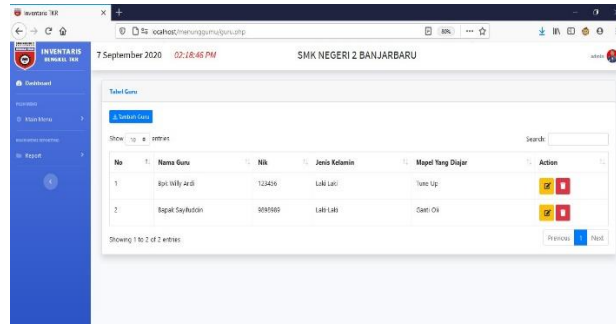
Inventaris TKR

localhost/menunggumu/guru.php

80%

INVENTARIS BENGKEL TKR

7 September 2020 02:18:46 PM

SMK NEGERI 2 BANJARBARU

admin

Dashboard

Main Menu

Report

Tabel Guru

Tambah Guru

Show 10 entries

Search:

| No | Nama Guru | Nik | Jenis Kelamin | Mapel Yang Diajar | Action |
|---|---|---|---|---|---|
| 1 | Bpk Willy Ardi | 123456 | Laki Laki | Tune Up | |
| 2 | Bapak Sayifudin | 9090909 | Laki Laki | Gasti Oli | |

Showing 1 to 2 of 2 entries

Previous 1 Next